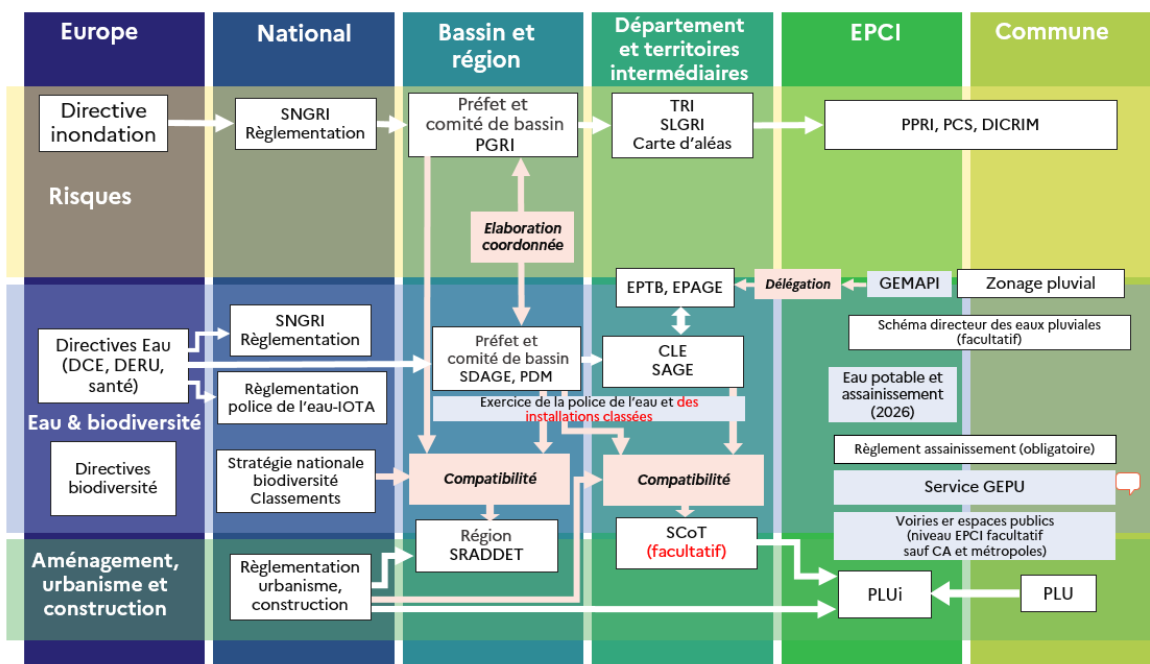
Europe

National

Bassin et région

Département et territoires intermédiaires

EPCI

Commune

Directive inondation

SNGRI Règlementation

Préfet et comité de bassin PGRI

TRI SLGRI Carte d'aléas

PPRI, PCS, DICRIM

Risques

Elaboration coordonnée

EPTB, EPAGE

Délégation

GEMAPI

Zonage pluvial

Schéma directeur des eaux pluviales (facultatif)

Directives Eau (DCE, DERU, santé)

SNGRI Règlementation

Préfet et comité de bassin SDAGE, PDM

CLE SAGE

Eau potable et assainissement (2026)

Règlementation police de l'eau-IOTA

Exercice de la police de l'eau et des installations classées

Eau & biodiversité

Règlement assainissement (obligatoire)

Directives biodiversité

Stratégie nationale biodiversité Classements

Compatibilité

Compatibilité

Service GEPU

Région SRADDET

SCoT (facultatif)

Voiries er espaces publics (niveau EPCI facultatif sauf CA et métropoles)

Aménagement, urbanisme et construction

Règlementation urbanisme, construction

PLUi

PLU